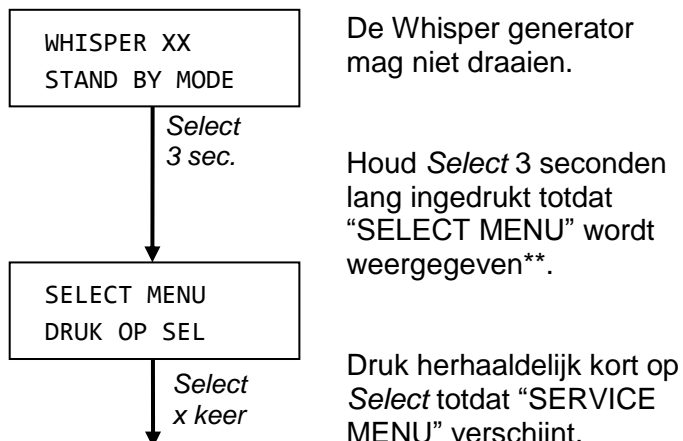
WHISPER XX
STAND BY MODE

Select
3 sec.

SELECT MENU
DRUK OP SEL

Select
x keer

De Whisper generator mag niet draaien.

Houd *Select* 3 seconden lang ingedrukt totdat “SELECT MENU” wordt weergegeven**.

Druk herhaaldelijk kort op *Select* totdat “SERVICE MENU” verschijnt.